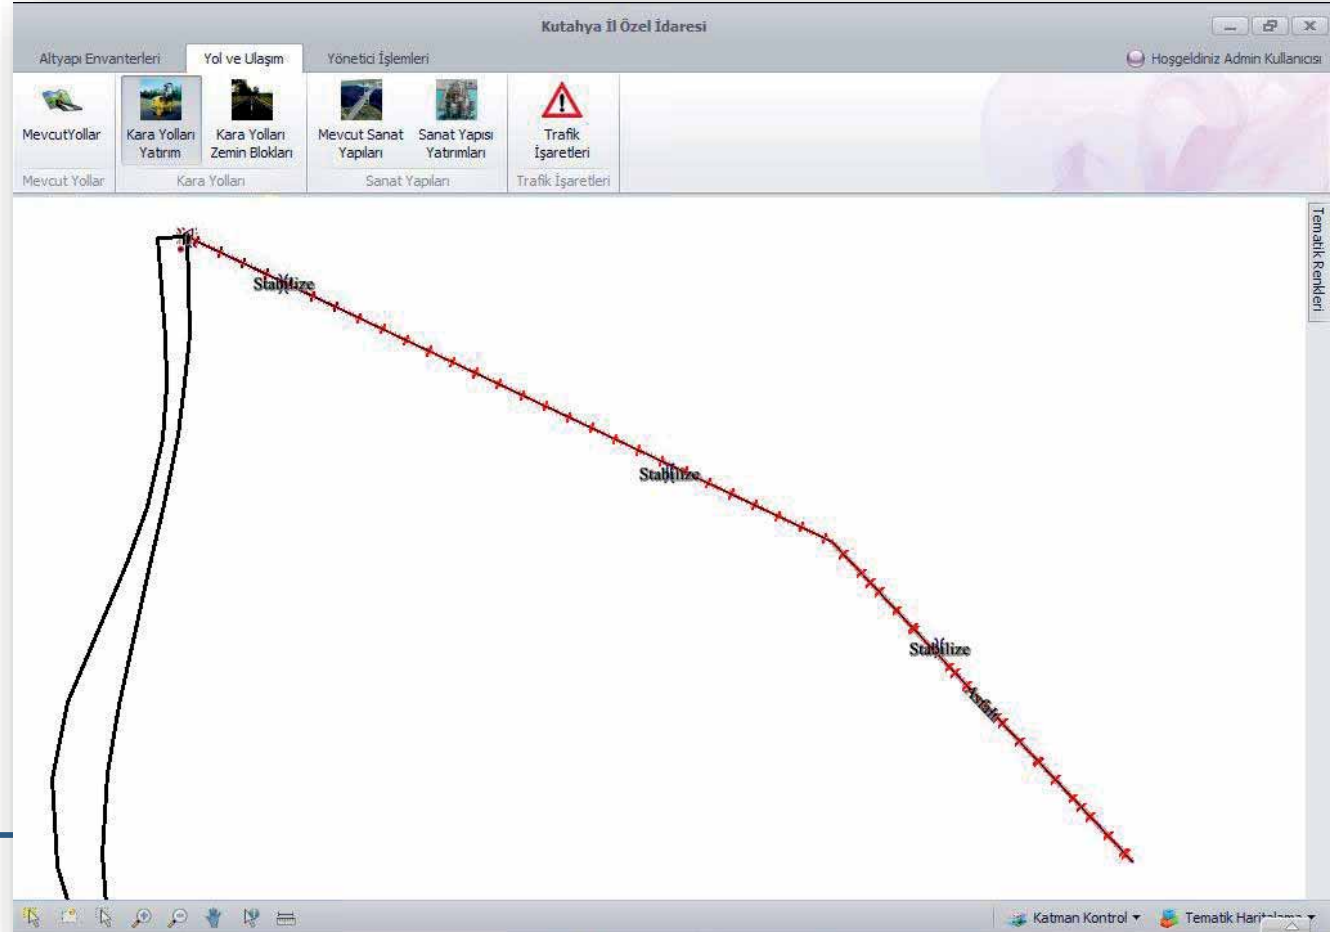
Kutahya İl Özel İdaresi

Altyapı Envanterleri
Yol ve Ulaşım
Yönetici İşlemleri
Hoşgeldiniz Admin Kullanıcısı

MevcutYollar
Kara Yolları Yatırım
Kara Yolları Zemin Blokları
Mevcut Sanat Yapıları
Sanat Yapısı Yatırımları
Trafik İşaretleri

Mevcut Yollar
Kara Yolları
Sanat Yapıları
Trafik İşaretleri

Tematik Renkleri

Stabilize
Stabilize
Stabilize
Asfalt

Katman Kontrol
Tematik Hari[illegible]